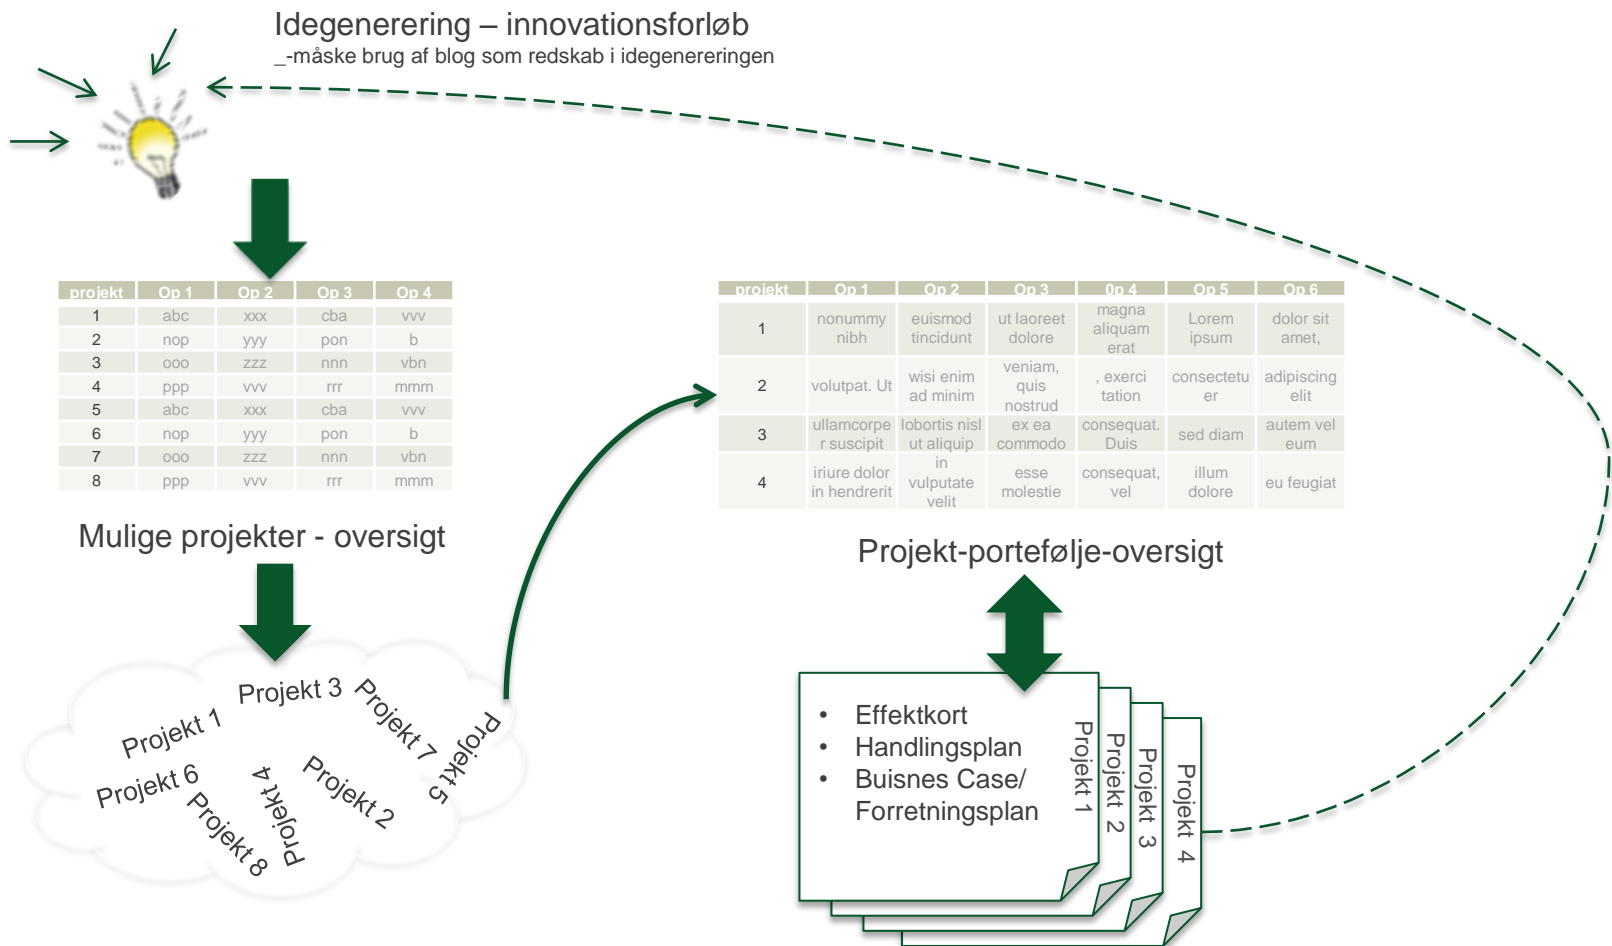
Idegenerering – innovationsforløb
_-måske brug af blog som redskab i idegenereringen

| projekt | Op 1 | Op 2 | Op 3 | Op 4 |
|---|---|---|---|---|
| 1 | abc | xxx | cba | vvv |
| 2 | nop | yyy | pon | b |
| 3 | ooo | zzz | nnn | vbn |
| 4 | ppp | vvv | rrr | mmm |
| 5 | abc | xxx | cba | vvv |
| 6 | nop | yyy | pon | b |
| 7 | ooo | zzz | nnn | vbn |
| 8 | ppp | vvv | rrr | mmm |

Mulige projekter - oversigt

Projekt 1
Projekt 3
Projekt 7
Projekt 5
Projekt 6
Projekt 8
Projekt 4
Projekt 2

| projekt | Op 1 | Op 2 | Op 3 | Op 4 | Op 5 | Op 6 |
|---|---|---|---|---|---|---|
| 1 | nonummy nibh | euismod tincidunt | ut laoreet dolore | magna aliquam erat | Lorem ipsum | dolor sit amet, |
| 2 | volutpat. Ut | wisi enim ad minim | veniam, quis nostrud | , exerci tation | consectetuer | adipiscing elit |
| 3 | ullamcorper suscipit | lobortis nisl ut aliquip | ex ea commodo | consequat. Duis | sed diam | autem vel eum |
| 4 | iriure dolor in hendrerit | in vulputate velit | esse molestie | consequat, vel | illum dolore | eu feugiat |

Projekt-portefølje-oversigt

• Effektkort
• Handlingsplan
• Buisnes Case/ Forretningsplan

Projekt 1
Projekt 2
Projekt 3
Projekt 4